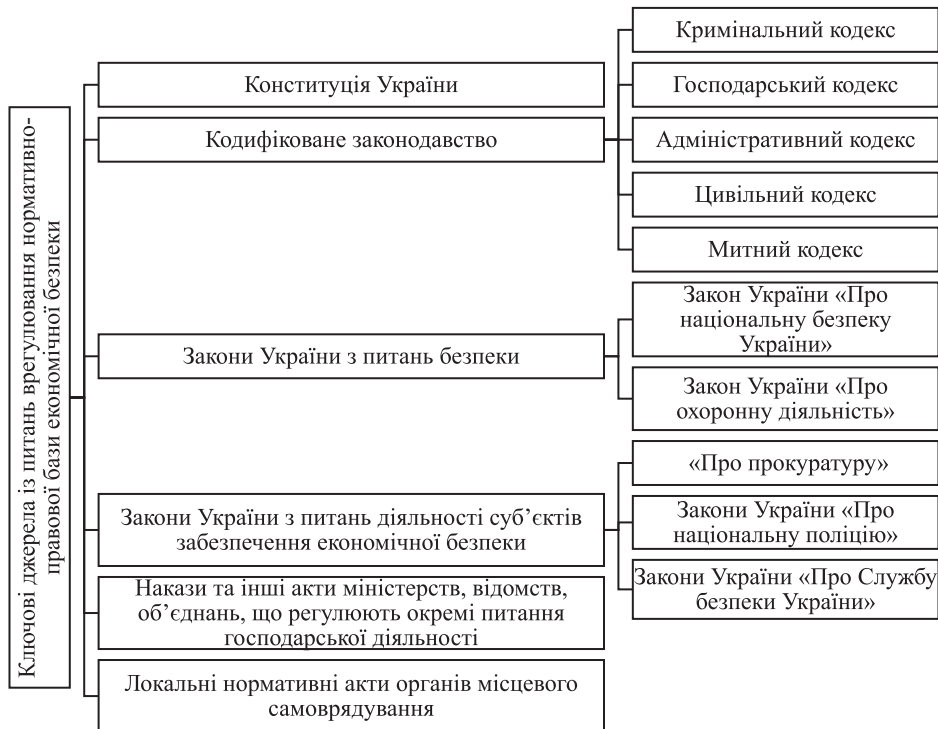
Ключові джерела із питань врегулювання нормативно-правової бази економічної безпеки

Конституція України

Кодифіковане законодавство

Кримінальний кодекс

Господарський кодекс

Адміністративний кодекс

Цивільний кодекс

Митний кодекс

Закони України з питань безпеки

Закон України «Про національну безпеку України»

Закон України «Про охоронну діяльність»

Закони України з питань діяльності суб'єктів забезпечення економічної безпеки

«Про прокуратуру»

Закони України «Про національну поліцію»

Закони України «Про Службу безпеки України»

Накази та інші акти міністерств, відомств, об'єднань, що регулюють окремі питання господарської діяльності

Локальні нормативні акти органів місцевого самоврядування